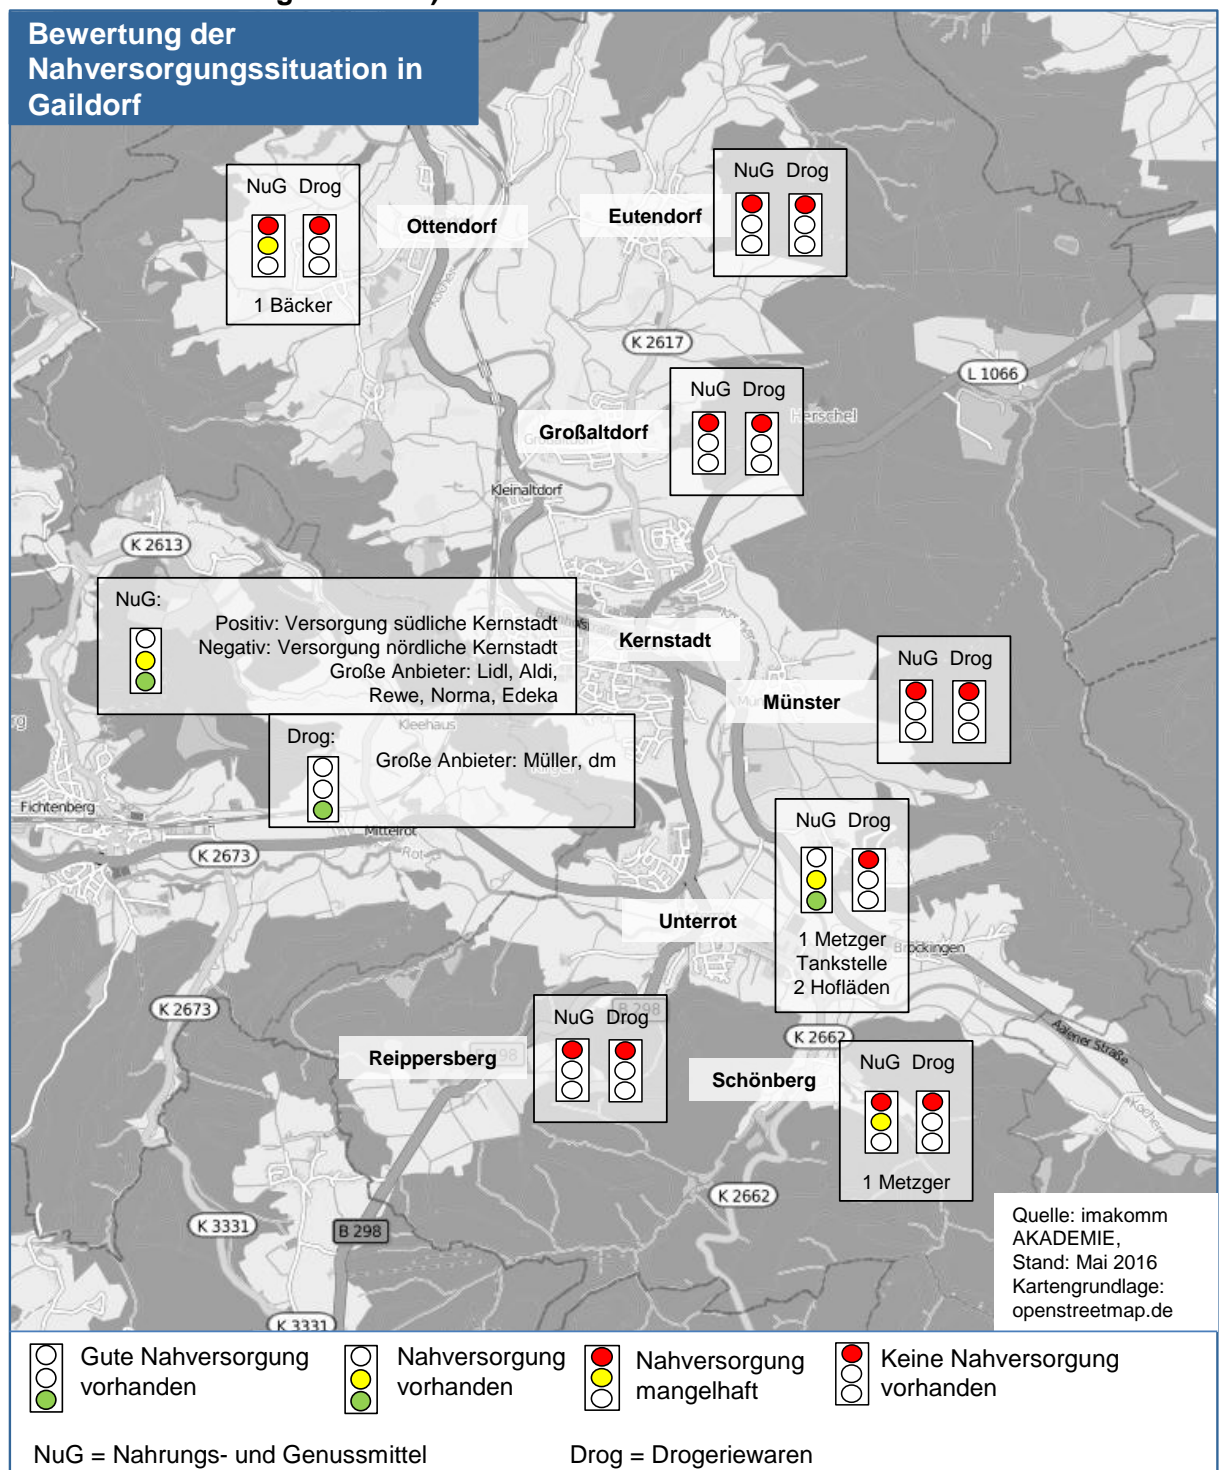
Bewertung der Nahversorgungssituation in Gaildorf

NuG Drog

1 Bäcker

Ottendorf

Eutendorf

NuG Drog

K 2617

L 1066

NuG Drog

Großaltdorf

Herschel

Kleinaltdorf

K 2613

NuG:

Positiv: Versorgung südliche Kernstadt
Negativ: Versorgung nördliche Kernstadt
Große Anbieter: Lidl, Aldi, Rewe, Norma, Edeka

Kernstadt

Münster

NuG Drog

Kleehaus

Drog:

Große Anbieter: Müller, dm

Fichtenberg

Mittelrot

K 2673

Rot

NuG Drog

Unterrot

1 Metzger
Tankstelle
2 Hofläden

Bröckingen

K 2673

B 298

NuG Drog

Reippersberg

K 2662

Schönberg

NuG Drog

Aalener Straße

Kocher

1 Metzger

K 2662

K 3331

B 298

K 3331

Quelle: imakomm AKADEMIE,
Stand: Mai 2016
Kartengrundlage: openstreetmap.de

Gute Nahversorgung vorhanden

Nahversorgung vorhanden

Nahversorgung mangelhaft

Keine Nahversorgung vorhanden

NuG = Nahrungs- und Genussmittel

Drog = Drogeriewaren